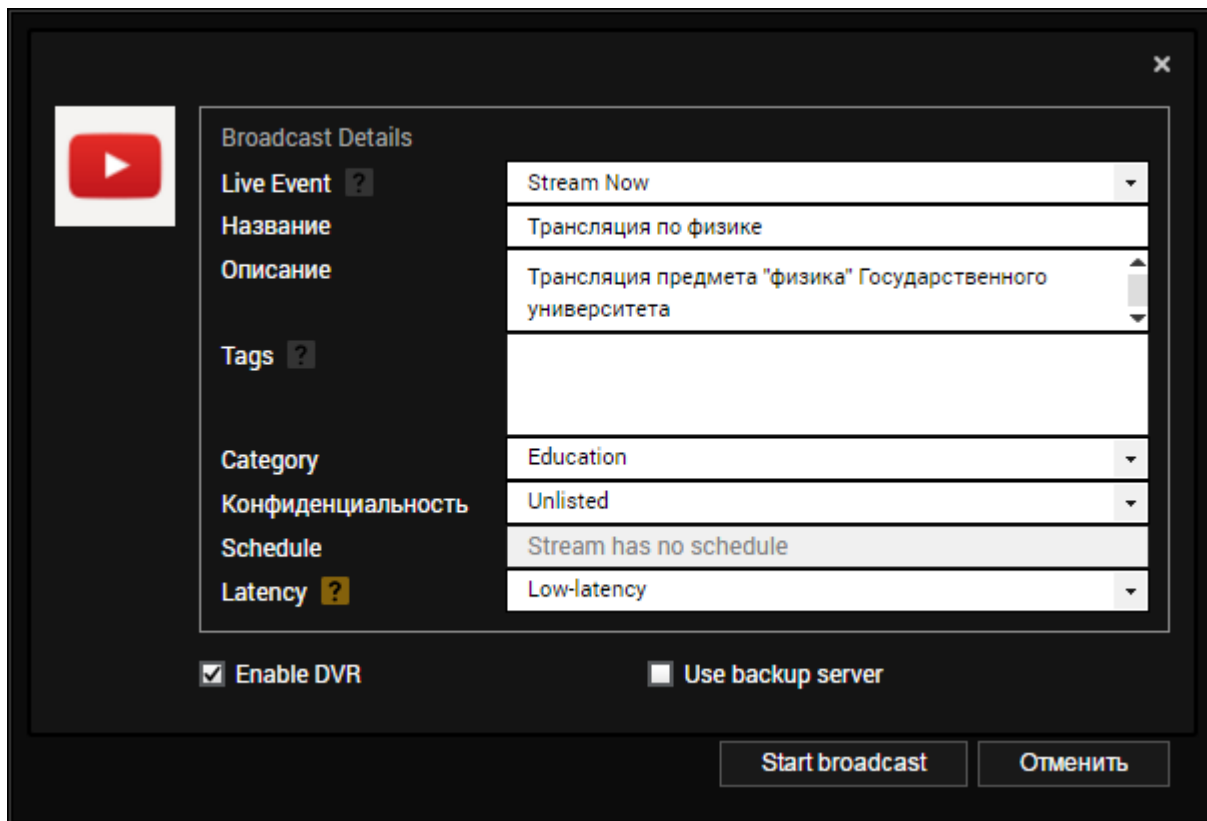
×

Broadcast Details

Live Event ?
Stream Now

Название
Трансляция по физике

Описание
Трансляция предмета "физика" Государственного университета

Tags ?

Category
Education

Конфиденциальность
Unlisted

Schedule
Stream has no schedule

Latency ?
Low-latency

Enable DVR

Use backup server

Start broadcast

Отменить